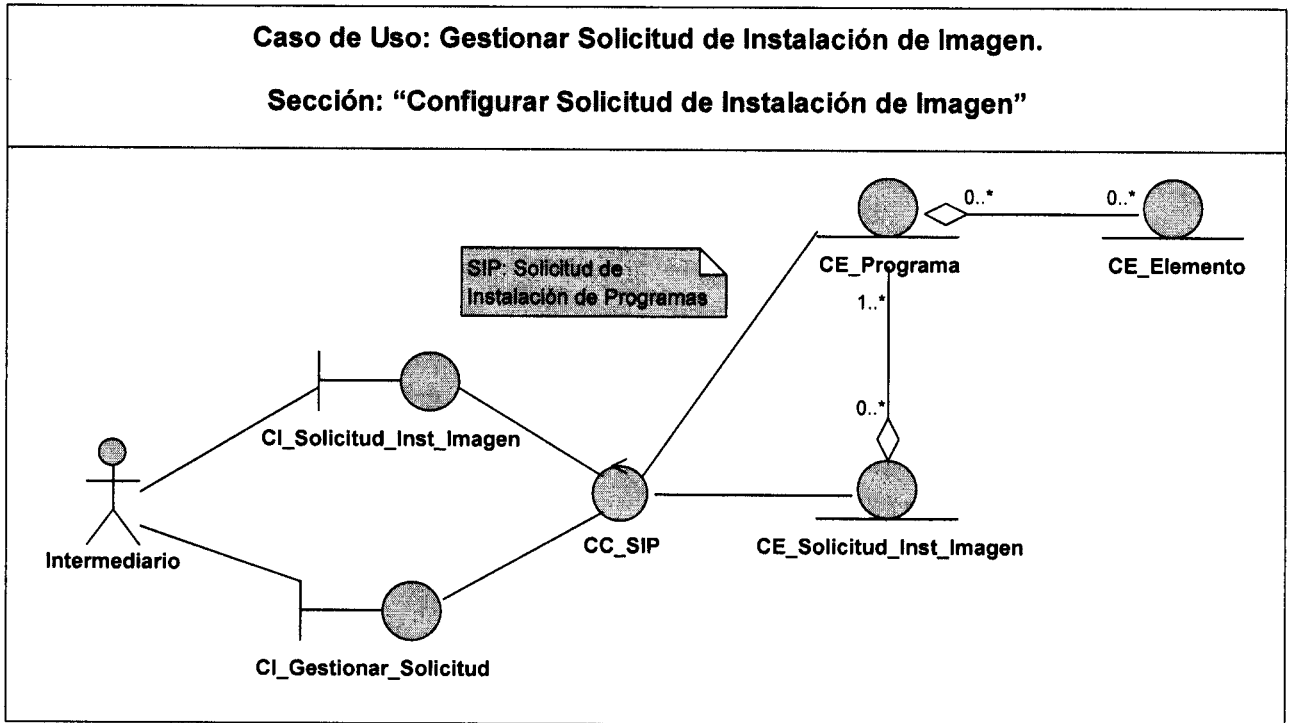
Caso de Uso: Gestionar Solicitud de Instalación de Imagen.

Sección: "Configurar Solicitud de Instalación de Imagen"

SIP: Solicitud de Instalación de Programas

CE_Programa

0..*

0..*

CE_Elemento

1..*

0..*

CI_Solicitud_Inst_Imagen

Intermediario

CC_SIP

CE_Solicitud_Inst_Imagen

CI_Gestionar_Solicitud